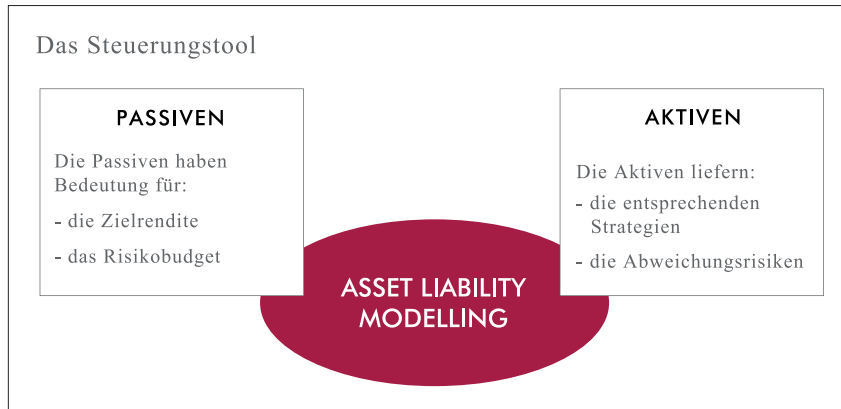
Das Steuerungstool

PASSIVEN

Die Passiven haben Bedeutung für:

- die Zielrendite

- das Risikobudget

AKTIVEN

Die Aktiven liefern:

- die entsprechenden Strategien

- die Abweichungsrisiken

ASSET LIABILITY MODELLING